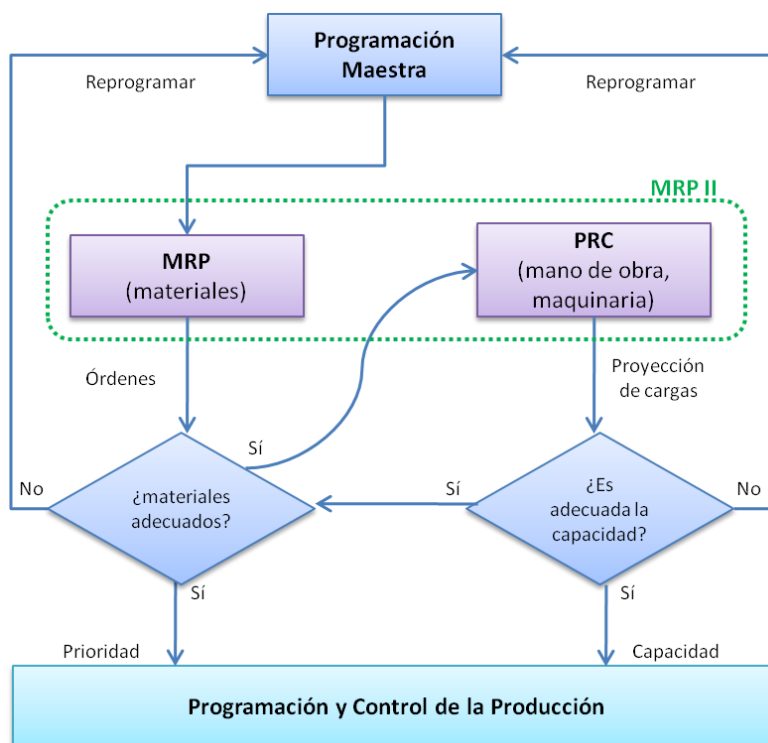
Programación Maestra

Reprogramar

Reprogramar

MRP II

MRP
(materiales)

PRC
(mano de obra, maquinaria)

Órdenes

Proyección de cargas

Sí

No

¿materiales adecuados?

Sí

¿Es adecuada la capacidad?

No

Sí

Sí

Prioridad

Capacidad

Programación y Control de la Producción